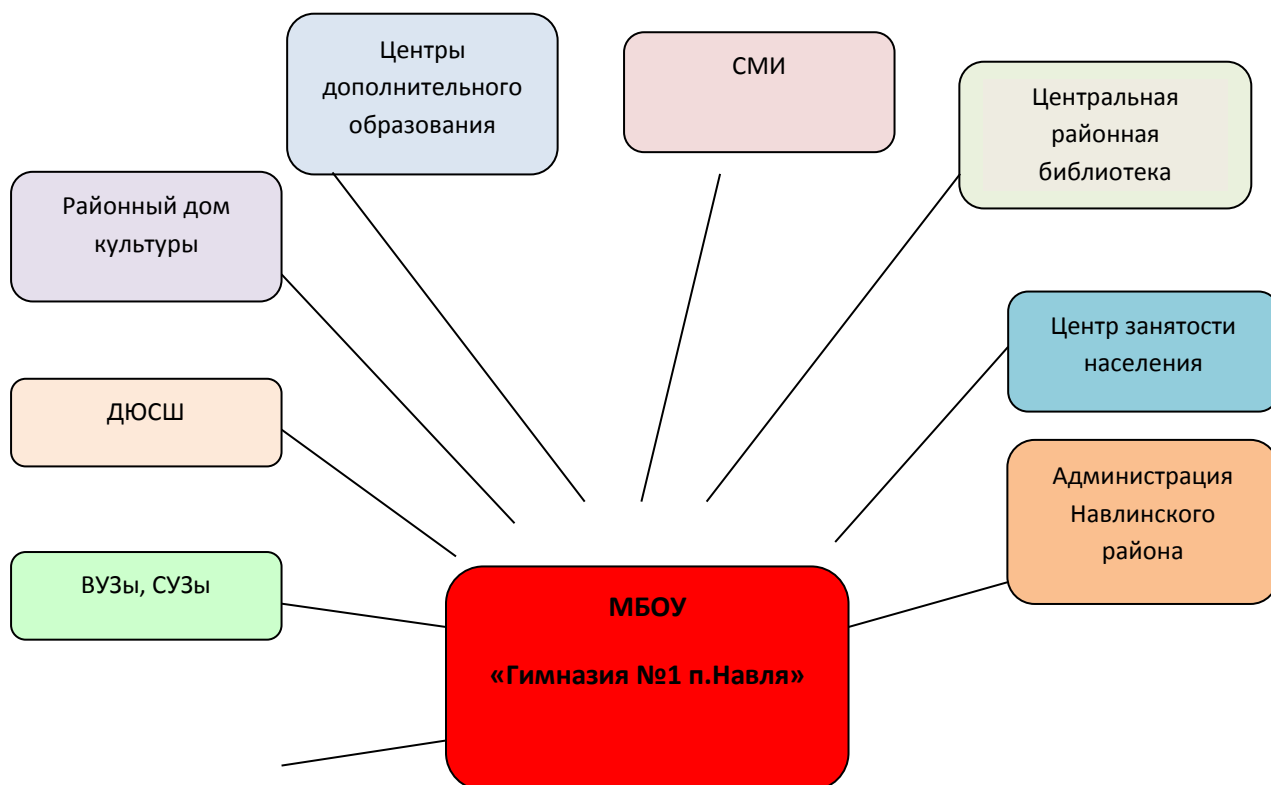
Центры дополнительного образования

СМИ

Центральная районная библиотека

Районный дом культуры

Центр занятости населения

ДЮСШ

Администрация Навлинского района

ВУЗы, СУЗы

МБОУ

«Гимназия №1 п.Навля»